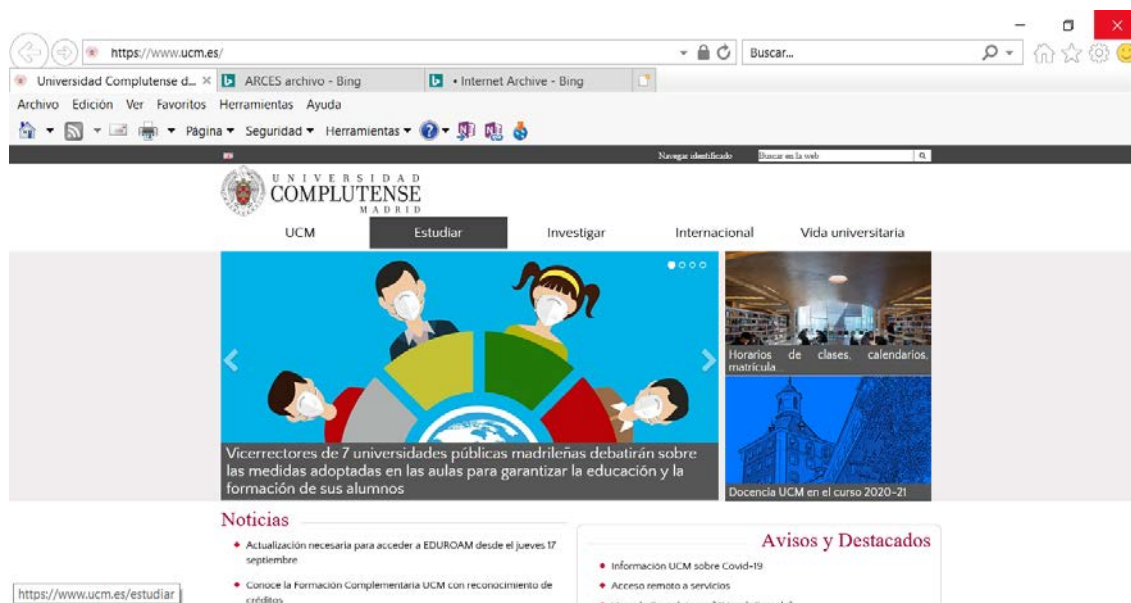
https://www.ucm.es/

Buscar...

Universidad Complutense d... ×

ARCES archivo - Bing

• Internet Archive - Bing

Archivo Edición Ver Favoritos Herramientas Ayuda

Página ▾ Seguridad ▾ Herramientas ▾

Navegar identificado

Buscar en la web

UNIVERSIDAD COMPLUTENSE MADRID

UCM Estudiar Investigar Internacional Vida universitaria

Vicerrectores de 7 universidades públicas madrileñas debatirán sobre las medidas adoptadas en las aulas para garantizar la educación y la formación de sus alumnos

Horarios de clases, calendarios, matrícula

Docencia UCM en el curso 2020-21

Noticias

Actualización necesaria para acceder a EDUROAM desde el jueves 17 septiembre

Conoce la Formación Complementaria UCM con reconocimiento de créditos

Avisos y Destacados

Información UCM sobre Covid-19

Acceso remoto a servicios

https://www.ucm.es/estudiar